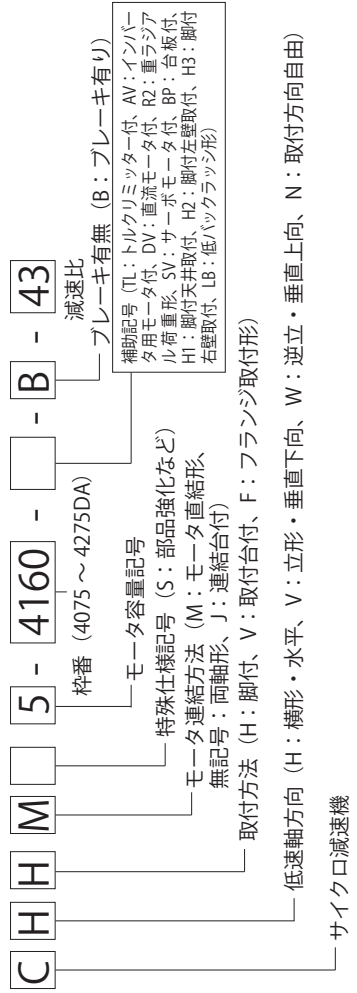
C H H M 5 - 4160 - - B - 43

枠番 (4075 ～ 4275DA)

減速比

ブレーキ有無 (B：ブレーキ有り)

補助記号 (TL：トルクリミッター付、AV：インバータ用モータ付、DV：直流モータ付、R2：重ラジアル荷重形、SV：サーボモータ付、BP：台板付、H1：脚付天井取付、H2：脚付左壁取付、H3：脚付右壁取付、LB：低バックラッシ形)

モータ容量記号

特殊仕様記号 (S：部品強化など)

モータ連結方法 (M：モータ直結形、無記号：両軸形、J：連結台付)

取付方法 (H：脚付、V：取付台付、F：フランジ取付形)

低速軸方向 (H：横形・水平、V：立形・垂直下向、W：逆立・垂直上向、N：取付方向自由)

サイクロ減速機